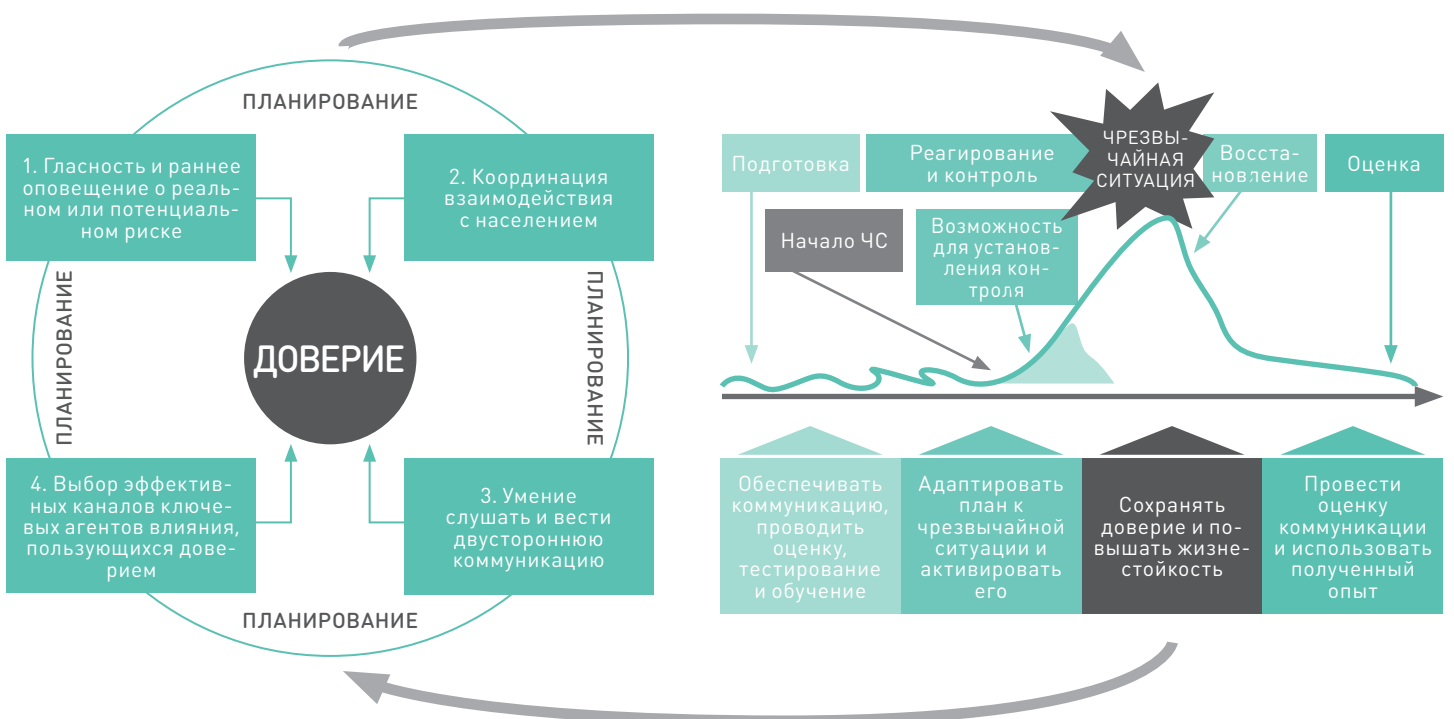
ПЛАНИРОВАНИЕ

1. Гласность и раннее оповещение о реальном или потенциальном риске

2. Координация взаимодействия с населением

ПЛАНИРОВАНИЕ

ДОВЕРИЕ

ПЛАНИРОВАНИЕ

4. Выбор эффективных каналов ключевых агентов влияния, пользующихся доверием

3. Умение слушать и вести двустороннюю коммуникацию

ПЛАНИРОВАНИЕ

Подготовка

Реагирование и контроль

ЧРЕЗВЫЧАЙНАЯ СИТУАЦИЯ

Восстановление

Оценка

Начало ЧС

Возможность для установления контроля

Обеспечивать коммуникацию, проводить оценку, тестирование и обучение

Адаптировать план к чрезвычайной ситуации и активировать его

Сохранять доверие и повышать жизнестойкость

Провести оценку коммуникации и использовать полученный опыт